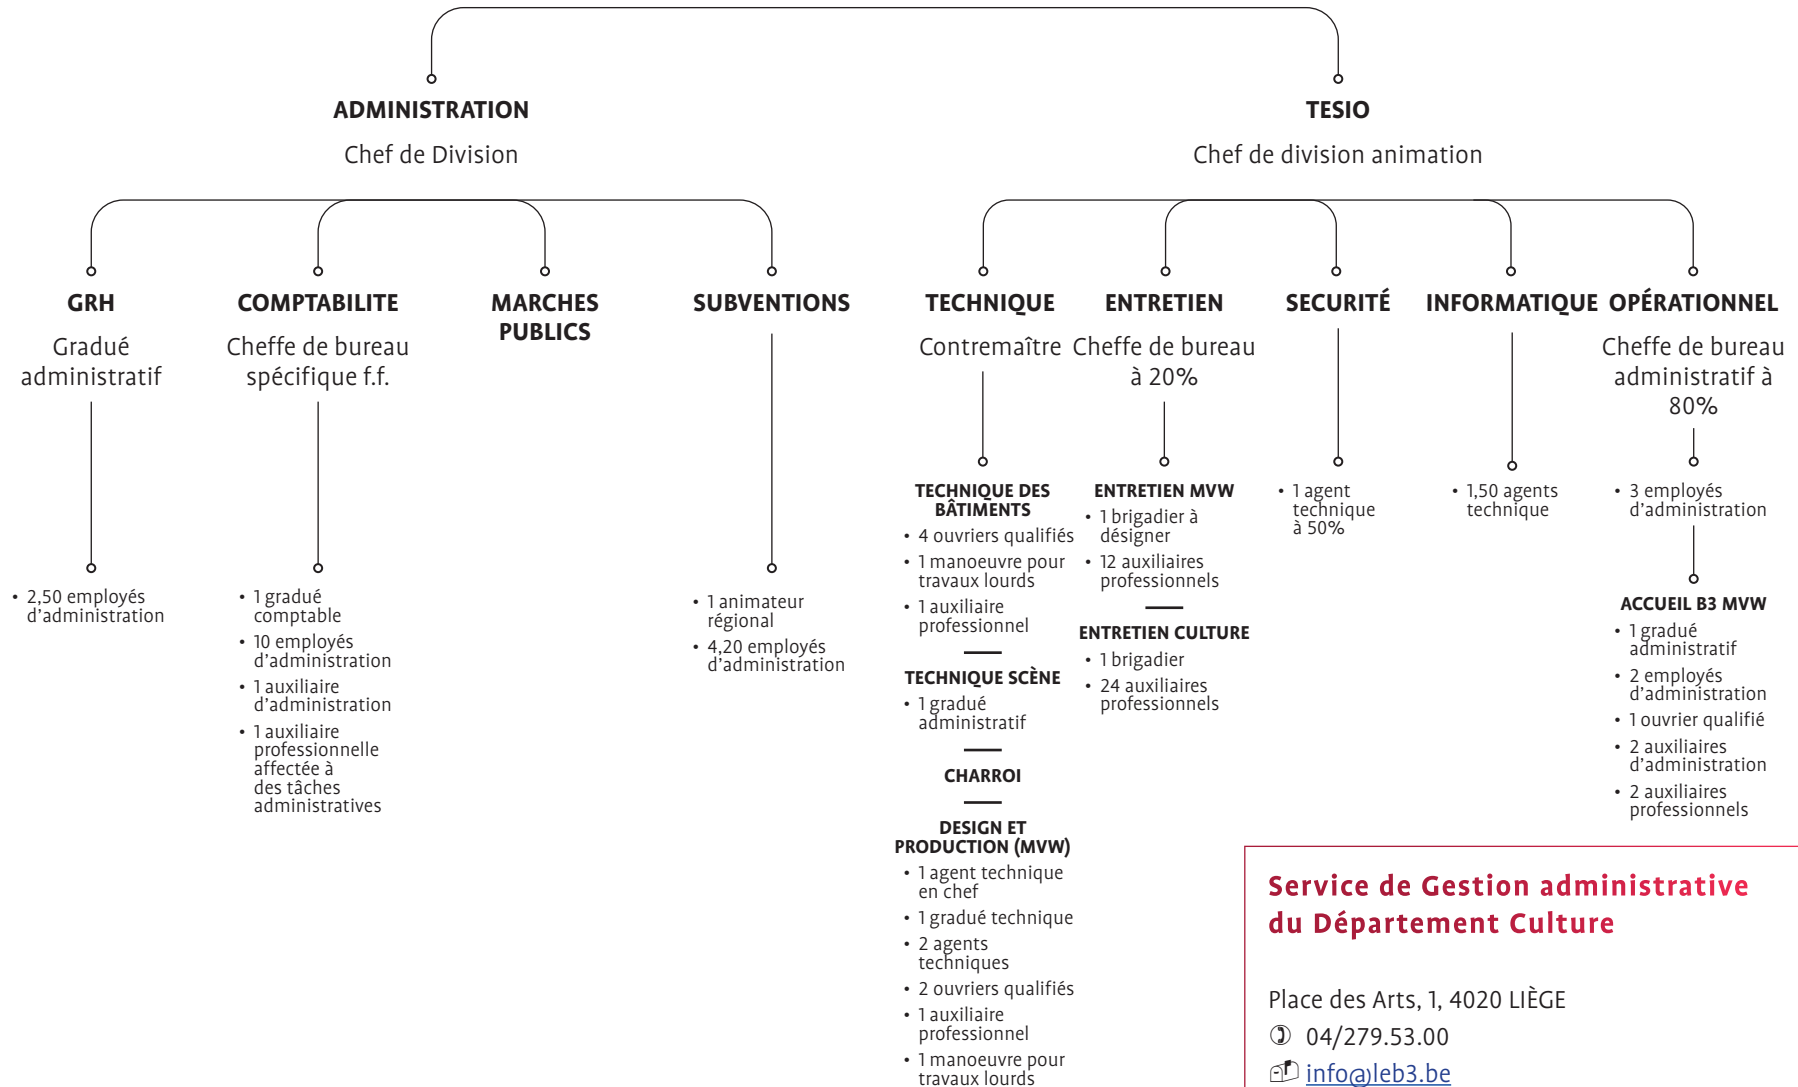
ADMINISTRATION
Chef de Division

TESIO
Chef de division animation

GRH
Gradué administratif

• 2,50 employés d'administration

COMPTABILITE
Cheffe de bureau spécifique f.f.

• 1 gradué comptable
• 10 employés d'administration
• 1 auxiliaire d'administration
• 1 auxiliaire professionnelle affectée à des tâches administratives

MARCHES PUBLICS

SUBVENTIONS

• 1 animateur régional
• 4,20 employés d'administration

TECHNIQUE
Contremaître

TECHNIQUE DES BÂTIMENTS
• 4 ouvriers qualifiés
• 1 manoeuvre pour travaux lourds
• 1 auxiliaire professionnel

TECHNIQUE SCÈNE
• 1 gradué administratif

CHARROI

DESIGN ET PRODUCTION (MVW)
• 1 agent technique en chef
• 1 gradué technique
• 2 agents techniques
• 2 ouvriers qualifiés
• 1 auxiliaire professionnel
• 1 manoeuvre pour travaux lourds

ENTRETIEN
Cheffe de bureau à 20%

ENTRETIEN MVW
• 1 brigadier à désigner
• 12 auxiliaires professionnels

ENTRETIEN CULTURE
• 1 brigadier
• 24 auxiliaires professionnels

SECURITÉ
• 1 agent technique à 50%

INFORMATIQUE
• 1,50 agents technique

OPÉRATIONNEL
Cheffe de bureau administratif à 80%

• 3 employés d'administration

ACCUEIL B3 MVW
• 1 gradué administratif
• 2 employés d'administration
• 1 ouvrier qualifié
• 2 auxiliaires d'administration
• 2 auxiliaires professionnels

Service de Gestion administrative du Département Culture

Place des Arts, 1, 4020 LIÈGE
04/279.53.00
info@leb3.be